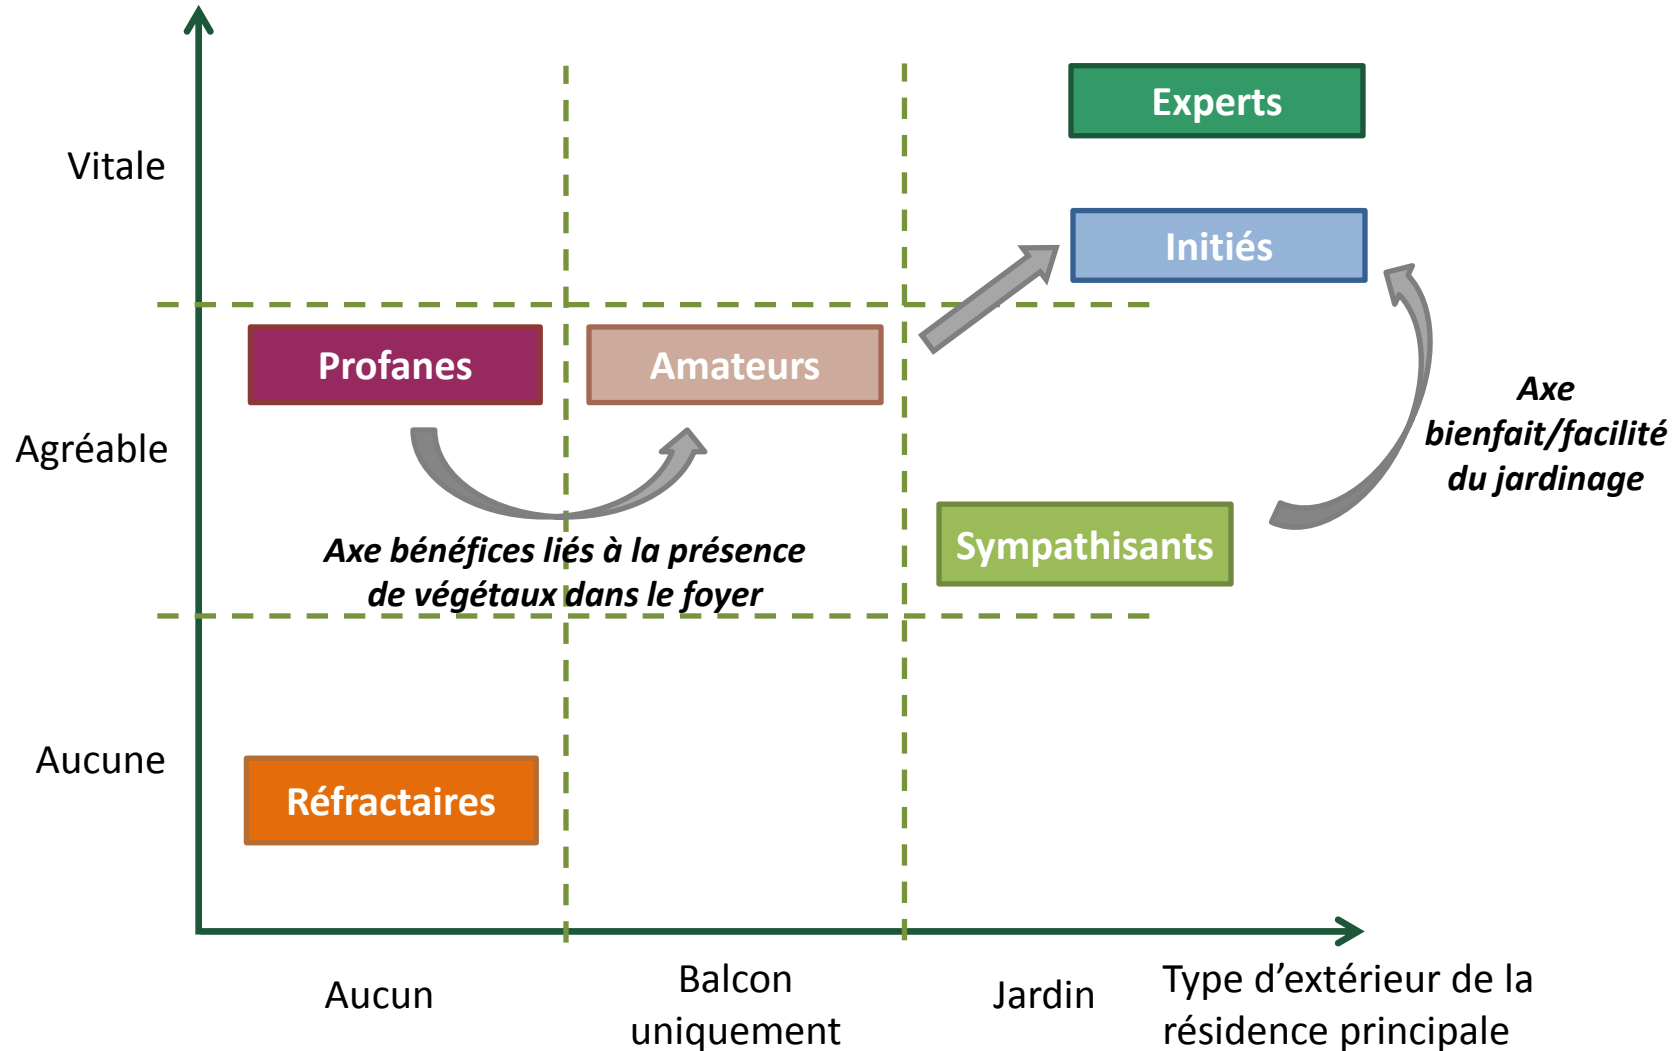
Vitale

Agréable

Aucune

Experts

Initiés

Profanes

Amateurs

Axe bienfait/facilité du jardinage

Sympathisants

Axe bénéfices liés à la présence de végétaux dans le foyer

Réfractaires

Aucun

Balcon uniquement

Jardin

Type d'extérieur de la résidence principale